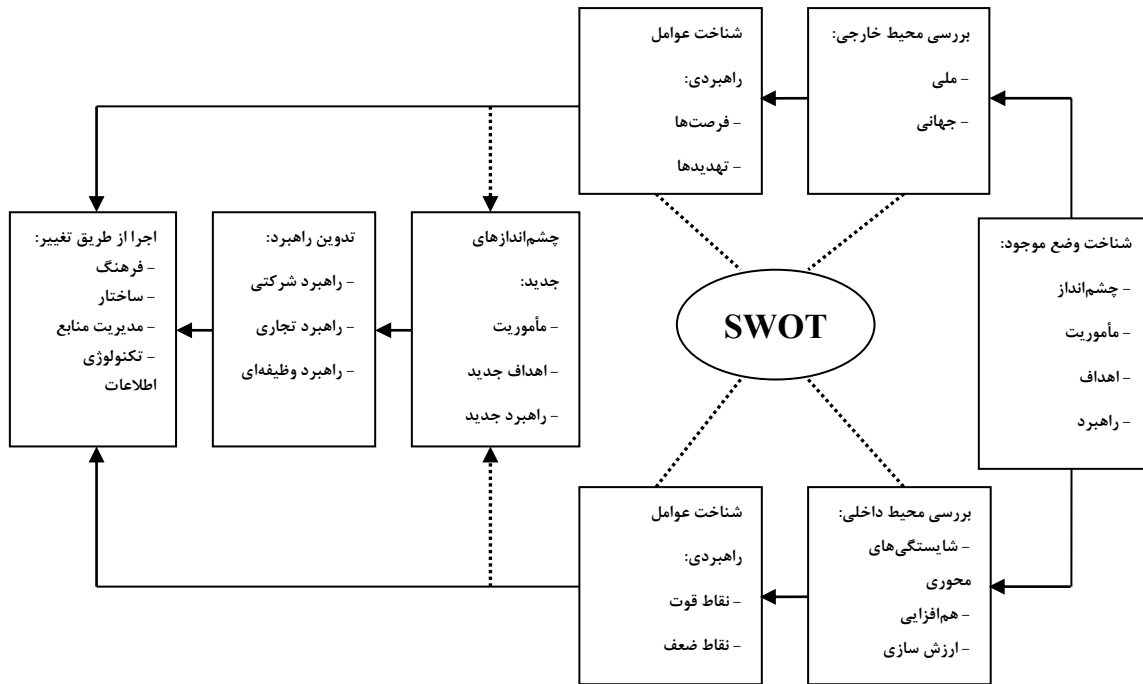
بررسی محیط خارجی:
- ملی
- جهانی

شناخت عوامل
راهبردی:
- فرصت‌ها
- تهدیدها

شناخت وضع موجود:
- چشم‌انداز
- مأموریت
- اهداف
- راهبرد

SWOT

چشم‌اندازهای
جدید:
- مأموریت
- اهداف جدید
- راهبرد جدید

تدوین راهبرد:
- راهبرد شرکتی
- راهبرد تجاری
- راهبرد وظیفه‌ای

اجرا از طریق تغییر:
- فرهنگ
- ساختار
- مدیریت منابع
- تکنولوژی اطلاعات

بررسی محیط داخلی:
- شایستگی‌های محوری
- هم‌افزایی
- ارزش سازی

شناخت عوامل
راهبردی:
- نقاط قوت
- نقاط ضعف